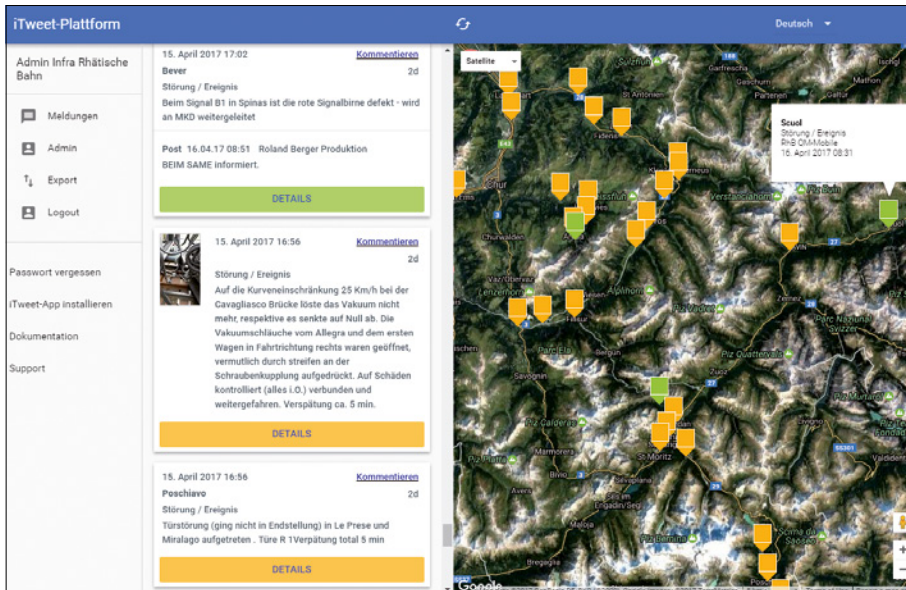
iTweet-Plattform

Deutsch

Admin Infra Rhätische Bahn

Meldungen

Admin

Export

Logout

Passwort vergessen

iTweet-App installieren

Dokumentation

Support

15. April 2017 17:02 Kommentieren

Bever 2d

Störung / Ereignis

Beim Signal B1 in Spinas ist die rote Signalbirne defekt - wird an MKD weitergeleitet

Post 16.04.17 08:51 Roland Berger Produktion

BEIM SAME informiert.

DETAILS

15. April 2017 16:56 Kommentieren

2d

Störung / Ereignis

Auf die Kurveneinschränkung 25 Km/h bei der Cavagliasco Brücke löste das Vakuum nicht mehr, respektive es senkte auf Null ab. Die Vakuumschläuche vom Allegra und dem ersten Wagen in Fahrtrichtung rechts waren geöffnet, vermutlich durch streifen an der Schraubenkupplung aufgedrückt. Auf Schäden kontrolliert (alles i.O.) verbunden und weitergefahren. Verspätung ca. 5 min.

DETAILS

15. April 2017 16:56 Kommentieren

Poschiavo 2d

Störung / Ereignis

Türstörung (ging nicht in Endstellung) in Le Prese und Miralago aufgetreten . Türe R 1Verpätung total 5 min

DETAILS

Satellite

Scuol
Störung / Ereignis
RhB OM-Mobile
16. April 2017 08:31

Chur

Churwalden

Lenzerheide

Savognin

Zernez

Piz Quattervals

St. Moritz

Marmorera

Maloja

Piz Bernina

Parc Naziunal Svizzer

Google